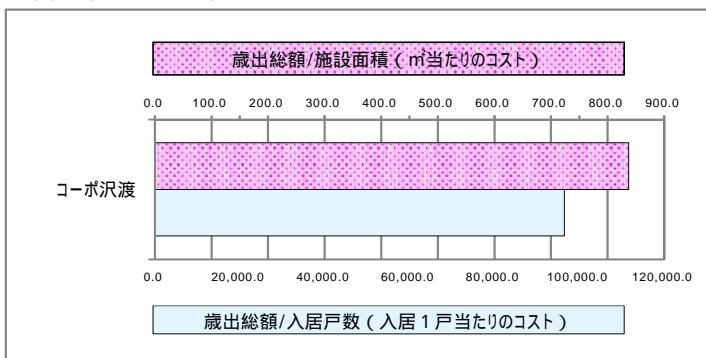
歳出総額/施設面積（㎡当たりのコスト）

0.0 100.0 200.0 300.0 400.0 500.0 600.0 700.0 800.0 900.0

コーポ沢渡

0.0 20,000.0 40,000.0 60,000.0 80,000.0 100,000.0 120,000.0

歳出総額/入居戸数（入居１戸当たりのコスト）